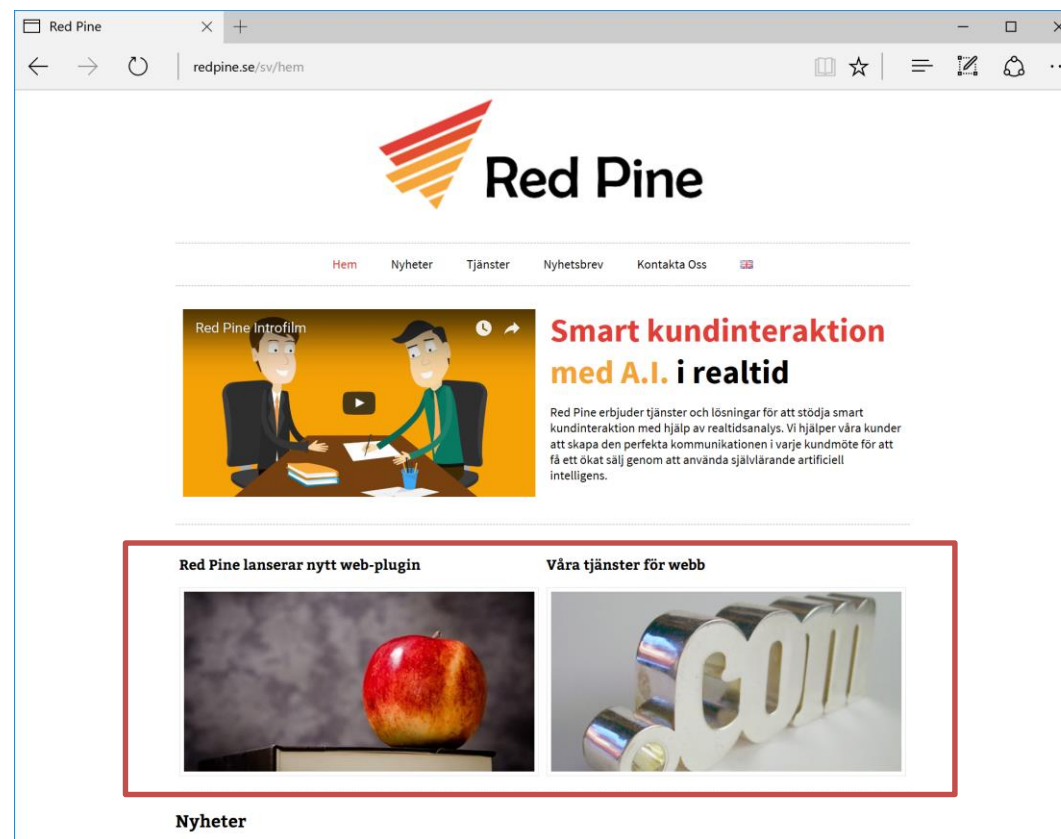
Red Pine

redpine.se/sv/hem

Red Pine

Hem Nyheter Tjänster Nyhetsbrev Kontakta Oss

Red Pine Introfilm

Smart kundinteraktion med A.I. i realtid

Red Pine erbjuder tjänster och lösningar för att stödja smart kundinteraktion med hjälp av realtidsanalys. Vi hjälper våra kunder att skapa den perfekta kommunikationen i varje kundmöte för att få ett ökat sälj genom att använda självlärande artificiell intelligens.

Red Pine lanserar nytt web-plugin

Våra tjänster för webb

.com

Nyheter